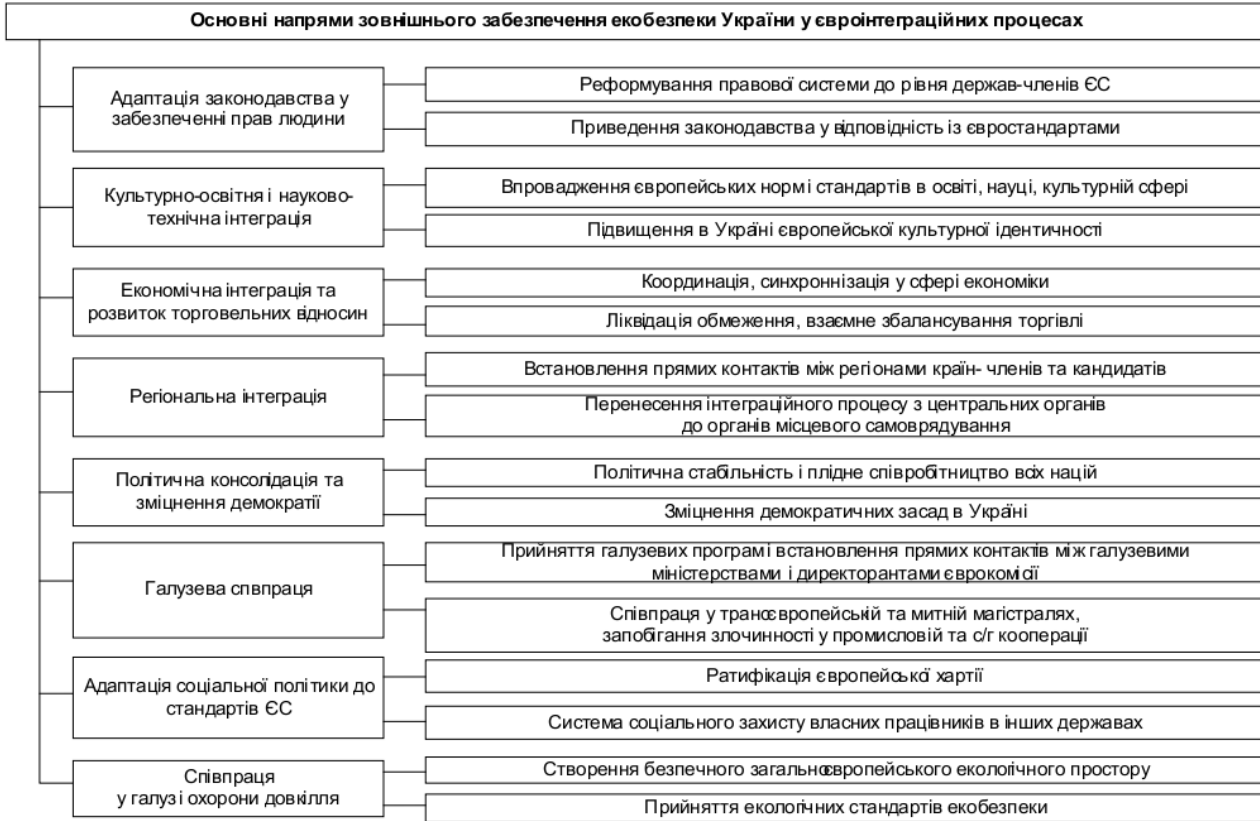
Основні напрями зовнішнього забезпечення екобезпеки України у євроінтеграційних процесах

Адаптація законодавства у забезпеченні прав людини

Реформування правової системи до рівня держав-членів ЄС

Приведення законодавства у відповідність із євростандартами

Культурно-освітня і науково-технічна інтеграція

Впровадження європейських норм і стандартів в освіті, науці, культурній сфері

Підвищення в Україні європейської культурної ідентичності

Економічна інтеграція та розвиток торговельних відносин

Координація, синхронізація у сфері економіки

Ліквідація обмеження, взаємне збалансування торгівлі

Регіональна інтеграція

Встановлення прямих контактів між регіонами країн- членів та кандидатів

Перенесення інтеграційного процесу з центральних органів до органів місцевого самоврядування

Політична консолідація та зміцнення демократії

Політична стабільність і плідне співробітництво всіх націй

Зміцнення демократичних засад в Україні

Галузева співпраця

Прийняття галузевих програм і встановлення прямих контактів між галузевими міністерствами і директорантами єврокомісії

Співпраця у трансєвропейській та митній магістралях, запобігання злочинності у промисловій та с/г кооперації

Адаптація соціальної політики до стандартів ЄС

Ратифікація європейської хартії

Система соціального захисту власних працівників в інших державах

Співпраця у галузі охорони довкілля

Створення безпечного загальноєвропейського екологічного простору

Прийняття екологічних стандартів екобезпеки